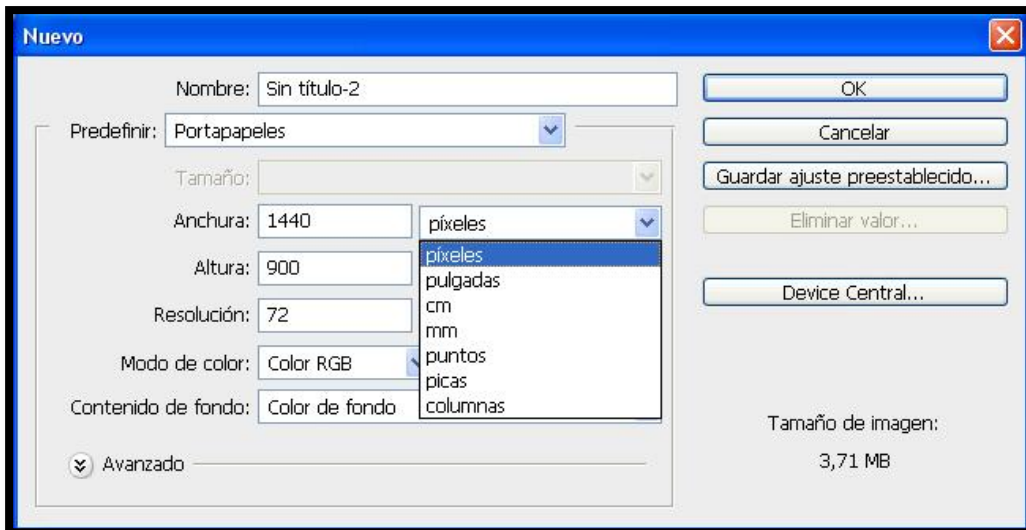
Nuevo

Nombre: Sin título-2

Predefinir: Portapapeles

Tamaño:

Anchura: 1440 píxeles

Altura: 900

Resolución: 72

Modo de color: Color RGB

Contenido de fondo: Color de fondo

píxeles
pulgadas
cm
mm
puntos
picas
columnas

Avanzado

OK

Cancelar

Guardar ajuste preestablecido...

Eliminar valor...

Device Central...

Tamaño de imagen:

3,71 MB